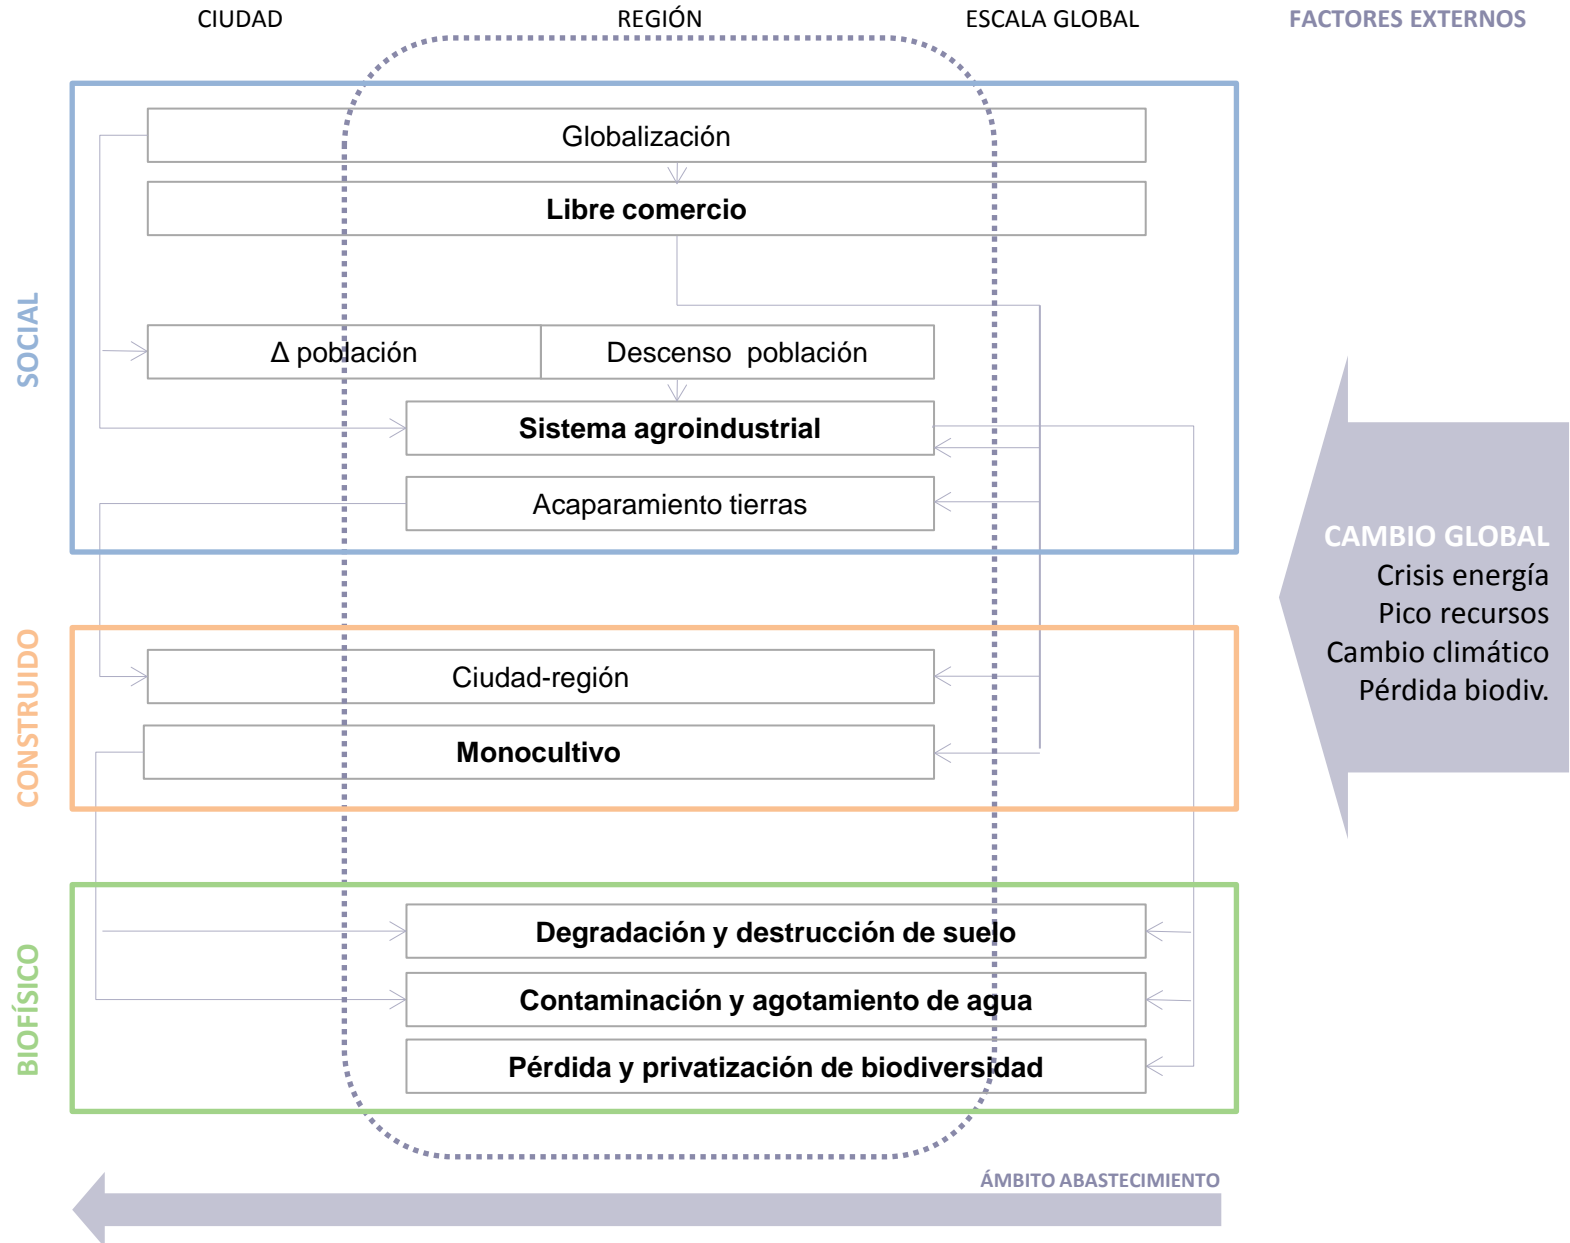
CIUDAD

REGIÓN

ESCALA GLOBAL

FACTORES EXTERNOS

SOCIAL

Globalización

Libre comercio

Δ población

Descenso población

Sistema agroindustrial

Acaparamiento tierras

CAMBIO GLOBAL
Crisis energía
Pico recursos
Cambio climático
Pérdida biodiv.

CONSTRUIDO

Ciudad-región

Monocultivo

BIOFÍSICO

Degradación y destrucción de suelo

Contaminación y agotamiento de agua

Pérdida y privatización de biodiversidad

ÁMBITO ABASTECIMIENTO